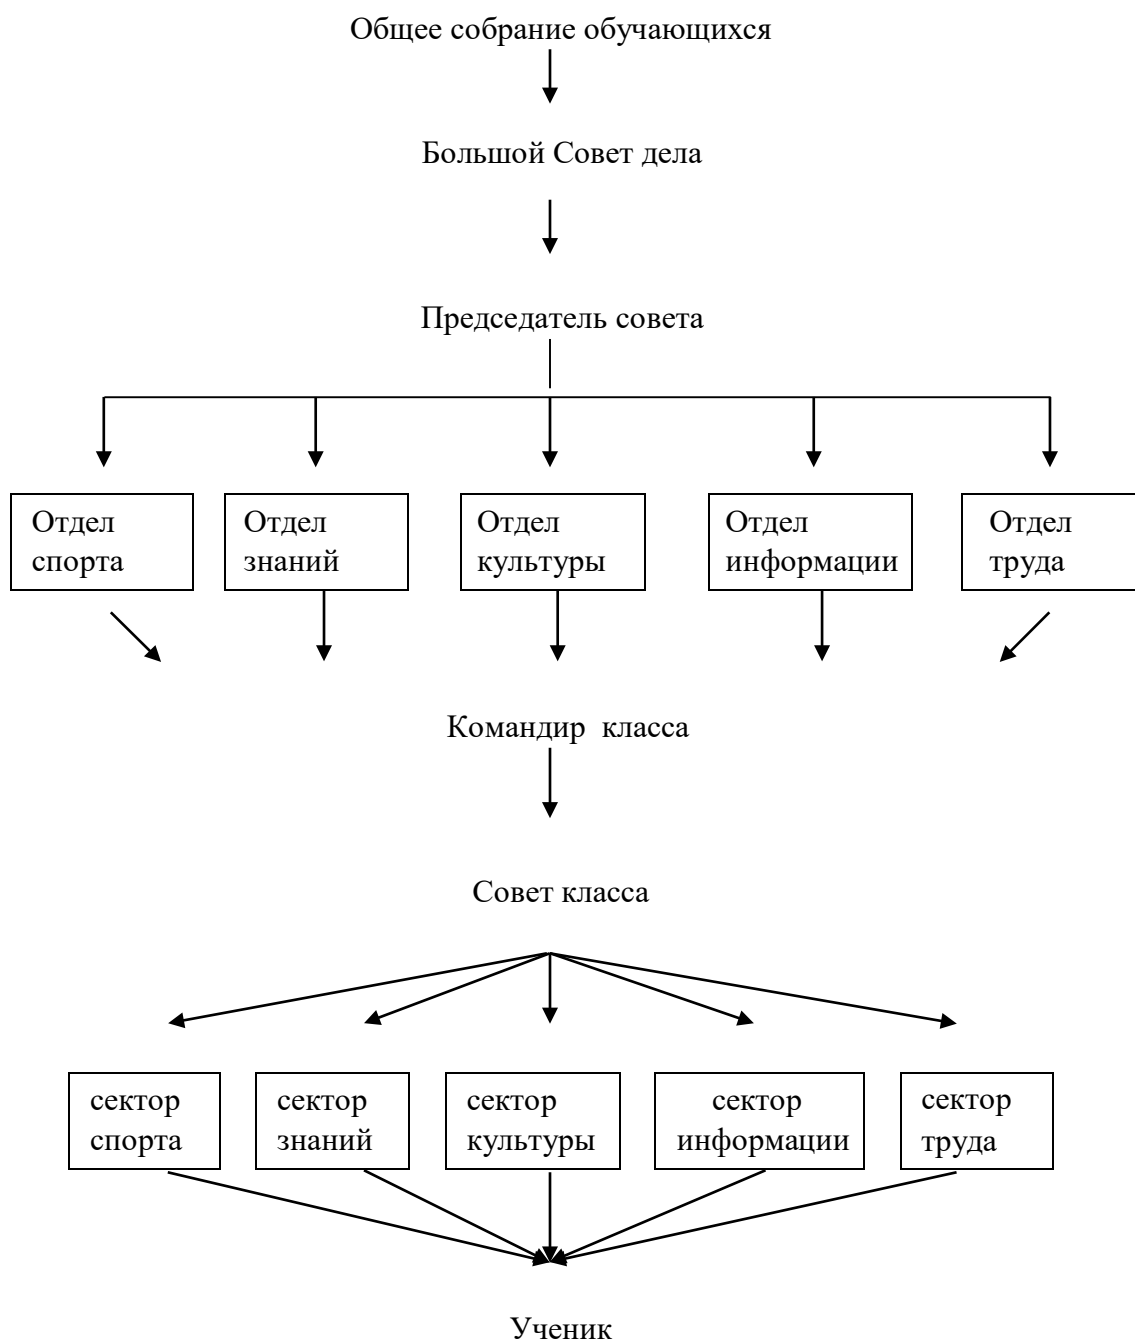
Общее собрание обучающихся

Большой Совет дела

Председатель совета

Отдел спорта

Отдел знаний

Отдел культуры

Отдел информации

Отдел труда

Командир класса

Совет класса

сектор спорта

сектор знаний

сектор культуры

сектор информации

сектор труда

Ученик